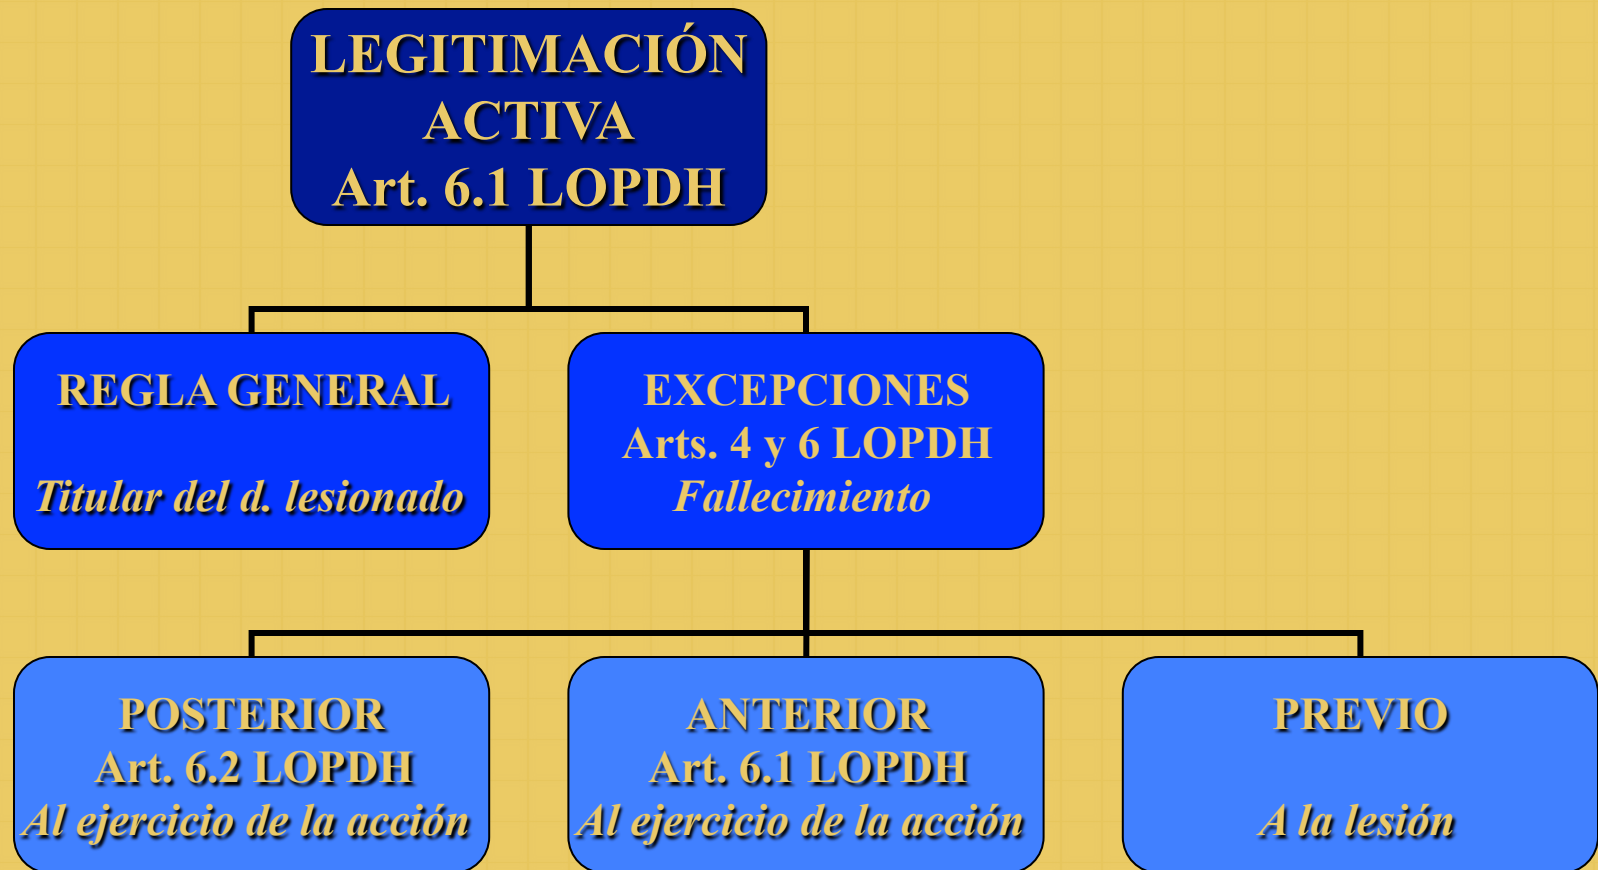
LEGITIMACIÓN ACTIVA
Art. 6.1 LOPDH

REGLA GENERAL

Titular del d. lesionado

EXCEPCIONES
Arts. 4 y 6 LOPDH
Fallecimiento

POSTERIOR
Art. 6.2 LOPDH
Al ejercicio de la acción

ANTERIOR
Art. 6.1 LOPDH
Al ejercicio de la acción

PREVIO

A la lesión